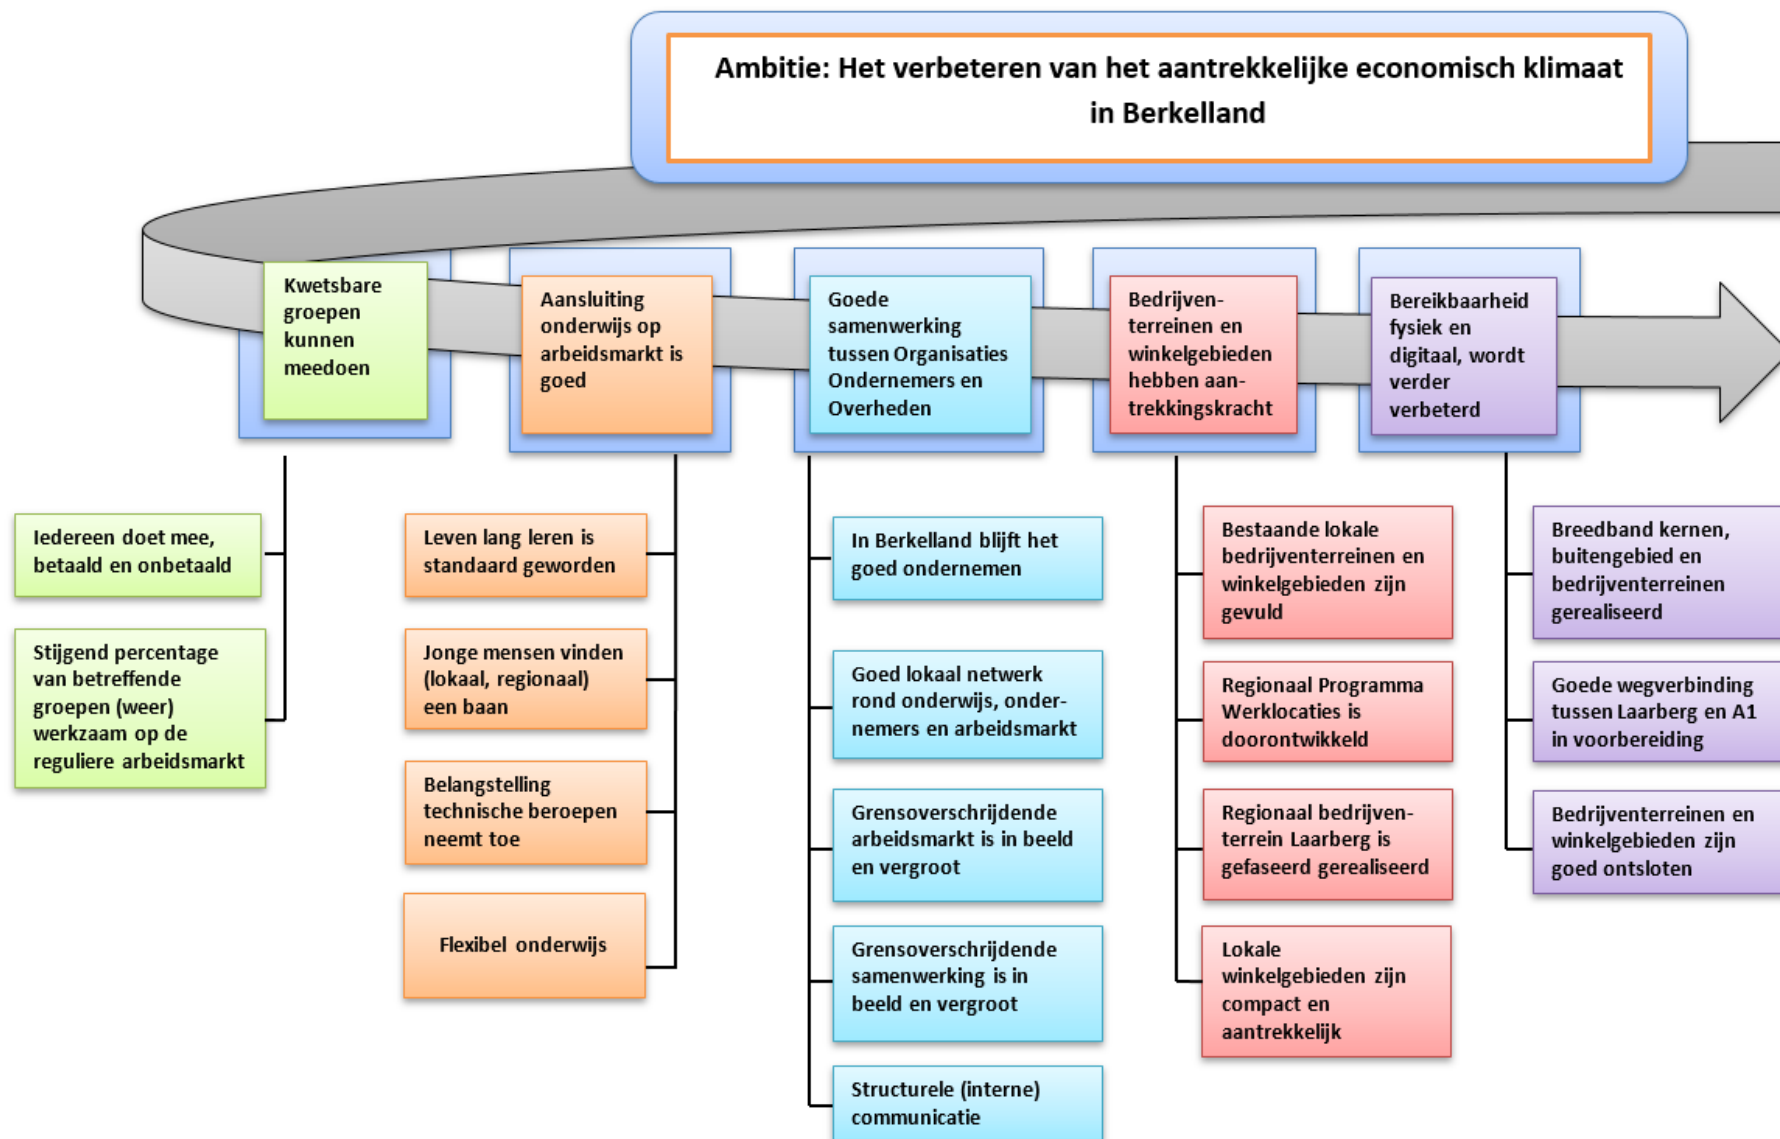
Ambitie: Het verbeteren van het aantrekkelijke economisch klimaat in Berkelland

Kwetsbare groepen kunnen meedoen

Aansluiting onderwijs op arbeidsmarkt is goed

Goede samenwerking tussen Organisaties Ondernemers en Overheden

Bedrijventerreinen en winkelgebieden hebben aantrekkingskracht

Bereikbaarheid fysiek en digitaal, wordt verder verbeterd

Iedereen doet mee, betaald en onbetaald

Stijgend percentage van betreffende groepen (weer) werkzaam op de reguliere arbeidsmarkt

Leven lang leren is standaard geworden

Jonge mensen vinden (lokaal, regionaal) een baan

Belangstelling technische beroepen neemt toe

Flexibel onderwijs

In Berkelland blijft het goed ondernemen

Goed lokaal netwerk rond onderwijs, ondernemers en arbeidsmarkt

Grensoverschrijdende arbeidsmarkt is in beeld en vergroot

Grensoverschrijdende samenwerking is in beeld en vergroot

Structurele (interne) communicatie

Bestaande lokale bedrijventerreinen en winkelgebieden zijn gevuld

Regionaal Programma Werklocaties is doorontwikkeld

Regionaal bedrijventerrein Laarberg is gefaseerd gerealiseerd

Lokale winkelgebieden zijn compact en aantrekkelijk

Breedband kernen, buitengebied en bedrijventerreinen gerealiseerd

Goede wegverbinding tussen Laarberg en A1 in voorbereiding

Bedrijventerreinen en winkelgebieden zijn goed ontsloten